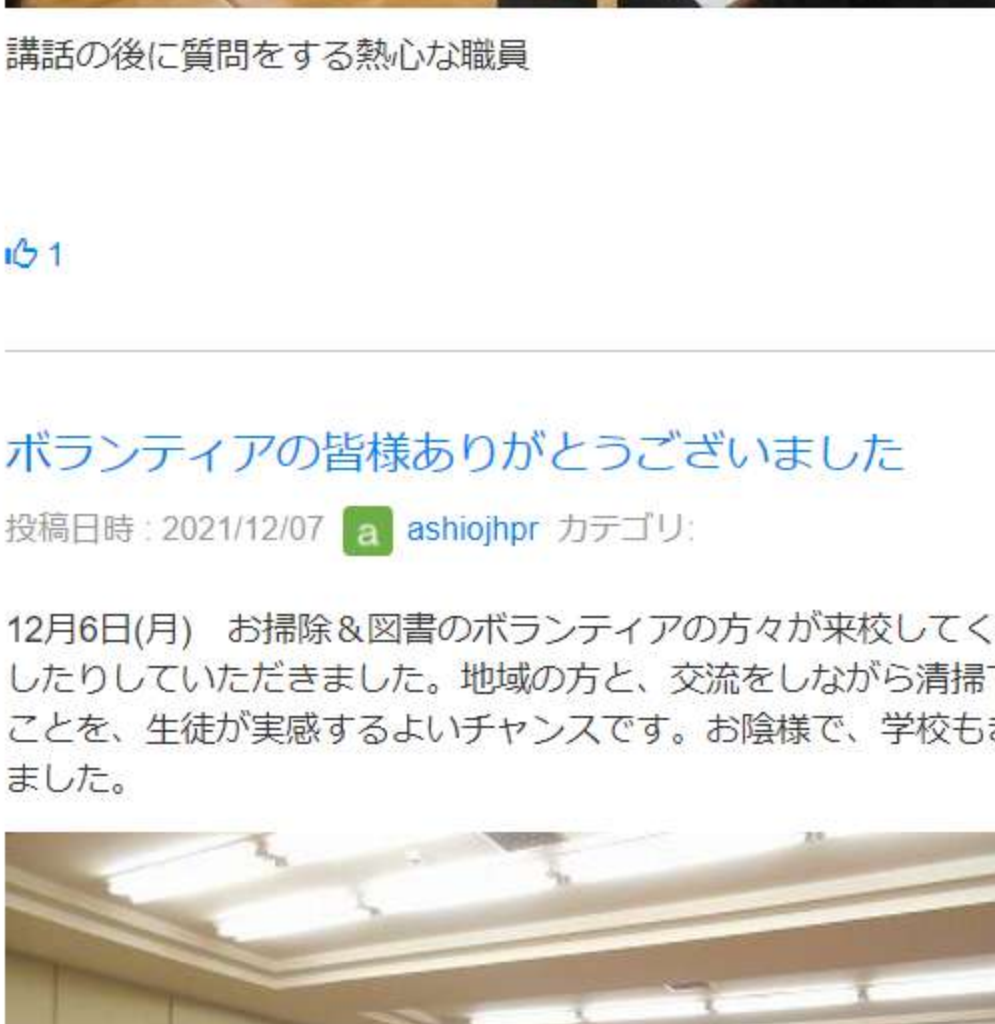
講話の後に質問をする熱心な職員

1

ボランティアの皆様ありがとうございました

投稿日時 : 2021/12/07 a ashiojhpr カテゴリ:

12月6日(月)　お掃除＆図書のボランティアの方々が来校してく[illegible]したりしていただきました。地域の方と、交流をしながら清掃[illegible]ことを、生徒が実感するよいチャンスです。お陰様で、学校も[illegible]ました。